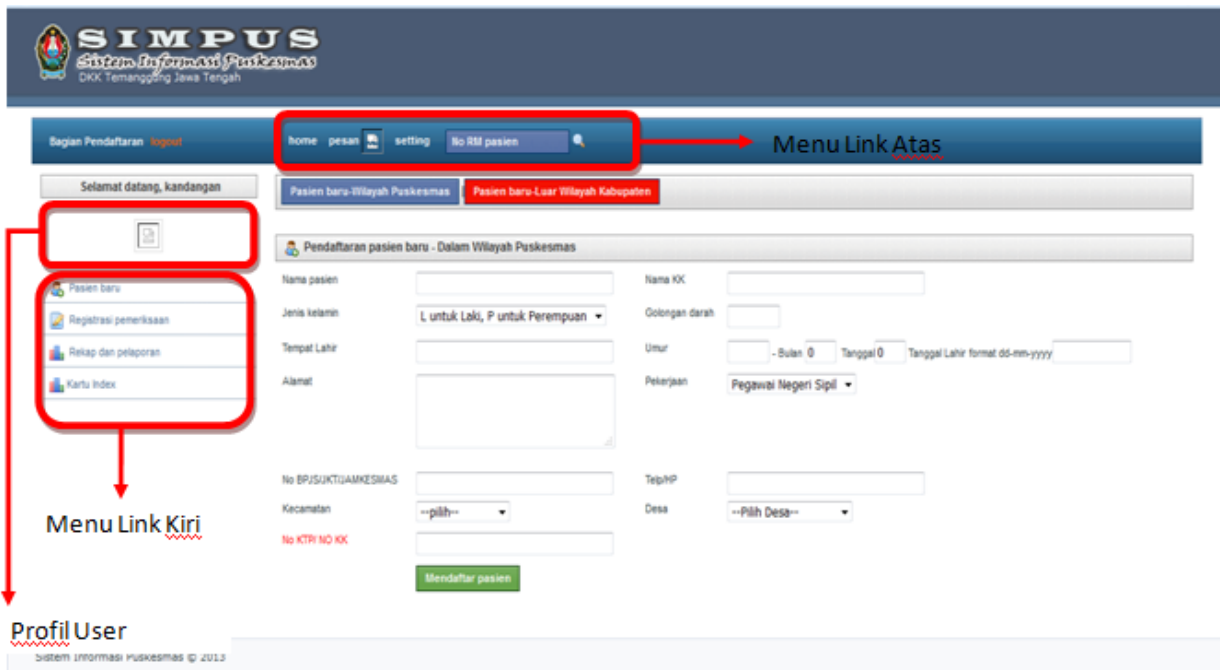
SIMPUS
Sistem Informasi Puskesmas
DKK Temanggung Jawa Tengah

Bagian Pendaftaran logout

home pesan setting No RM pasien

Menu Link Atas

Selamat datang, kandangan

Pasien baru-Wilayah Puskesmas
Pasien baru-Luar Wilayah Kabupaten

Pendaftaran pasien baru - Dalam Wilayah Puskesmas

Pasien baru
Registrasi pemeriksaan
Rekap dan pelaporan
Kartu Index

Nama pasien
Nama KK
Jenis kelamin
L untuk Laki, P untuk Perempuan
Golongan darah
Tempat Lahir
Umur
- Bulan 0
Tanggal 0
Tanggal Lahir format dd-mm-yyyy
Alamat
Pekerjaan
Pegawai Negeri Sipil
No BPJS/JKT/JAMKESMAS
Telp/HP
Kecamatan
--pilih--
Desa
--Pilih Desa--
No KTP/ NO KK
Mendaftar pasien

Menu Link Kiri

Profil User

Sistem Informasi Puskesmas © 2013